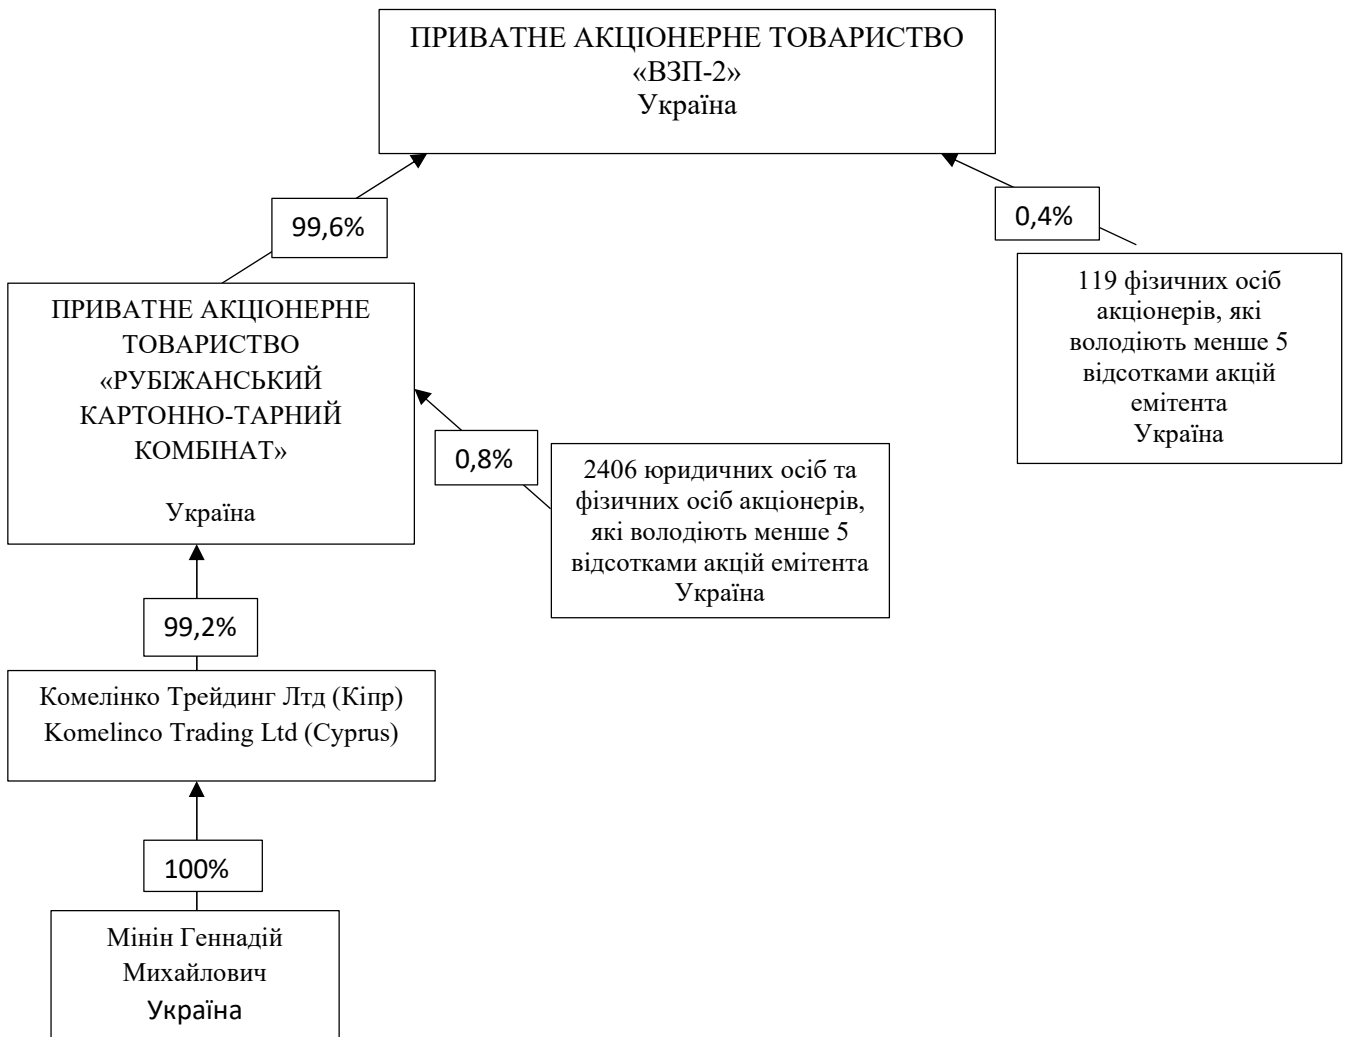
ПРИВАТНЕ АКЦІОНЕРНЕ ТОВАРИСТВО
«ВЗП-2»
Україна

99,6%

0,4%

ПРИВАТНЕ АКЦІОНЕРНЕ ТОВАРИСТВО «РУБІЖАНСЬКИЙ КАРТОННО-ТАРНИЙ КОМБІНАТ»

Україна

119 фізичних осіб акціонерів, які володіють менше 5 відсотками акцій емітента
Україна

0,8%

2406 юридичних осіб та фізичних осіб акціонерів, які володіють менше 5 відсотками акцій емітента
Україна

99,2%

Комелінко Трейдинг Лтд (Кіпр)
Komelinco Trading Ltd (Cyprus)

100%

Мінін Геннадій Михайлович
Україна